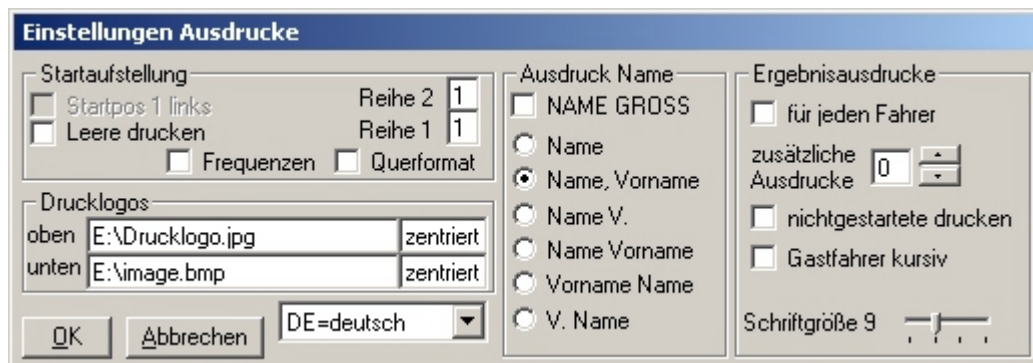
Einstellungen Ausdrucke

Startaufstellung
Startpos 1 links
Leere drucken
Reihe 2 1
Reihe 1 1
Frequenzen
Querformat

Drucklogos
oben E:\Drucklogo.jpg zentriert
unten E:\image.bmp zentriert

OK
Abbrechen
DE=deutsch

Ausdruck Name
NAME GROSS
Name
Name, Vorname
Name V.
Name Vorname
Vorname Name
V. Name

Ergebnisausdrucke
für jeden Fahrer
zusätzliche Ausdrucke 0
nichtgestartete drucken
Gastfahrer kursiv
Schriftgröße 9